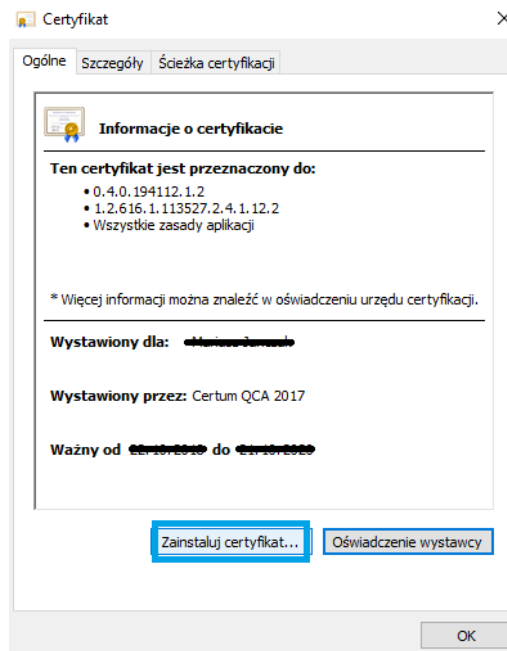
Certyfikat

Ogólne | Szczegóły | Ścieżka certyfikacji

Informacje o certyfikacie

Ten certyfikat jest przeznaczony do:
• 0.4.0.194112.1.2
• 1.2.616.1.113527.2.4.1.12.2
• Wszystkie zasady aplikacji

* Więcej informacji można znaleźć w oświadczeniu urzędu certyfikacji.

Wystawiony dla: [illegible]

Wystawiony przez: Certum QCA 2017

Ważny od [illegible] do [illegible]

Zainstaluj certyfikat... | Oświadczenie wystawcy

OK